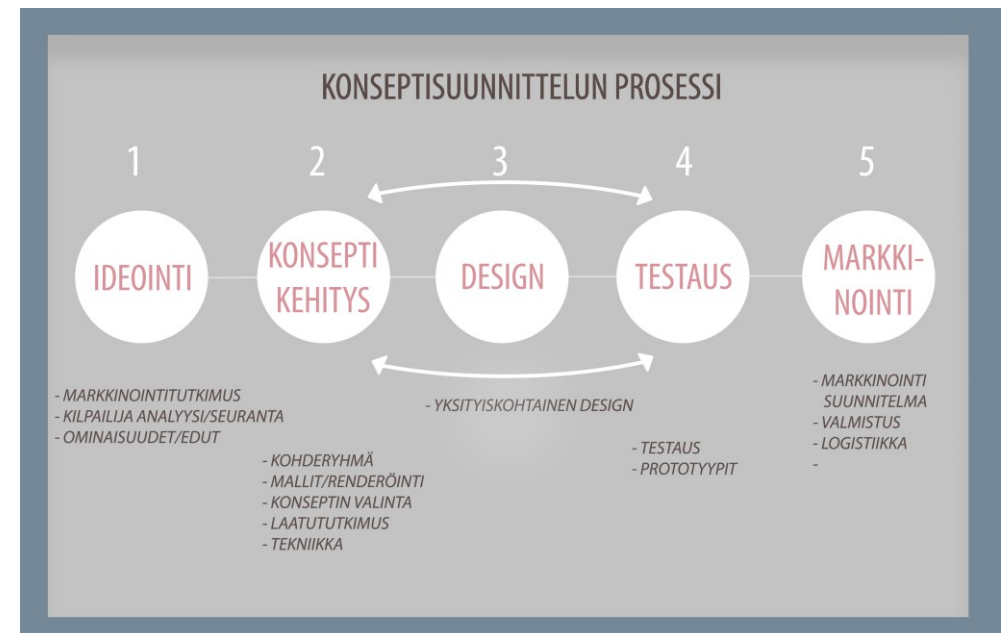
KONSEPTISUUNNITTELUN PROSESSI

1

IDEOINTI

- MARKKINOINTITUTKIMUS
- KILPAILIJA ANALYYSI/SEURANTA
- OMINAISUUDET/EDUT

2

KONSEPTI KEHITYS

- KOHDERYHMÄ
- MALLIT/RENDERÖINTI
- KONSEPTIN VALINTA
- LAATUTUTKIMUS
- TEKNIIKKA

3

DESIGN

- YKSITYISKOHTAINEN DESIGN

4

TESTAUS

- TESTAUS
- PROTOTYYPIT

5

MARKKI-NOINTI

- MARKKINOINTI SUUNNITELMA
- VALMISTUS
- LOGISTIIKKA
-